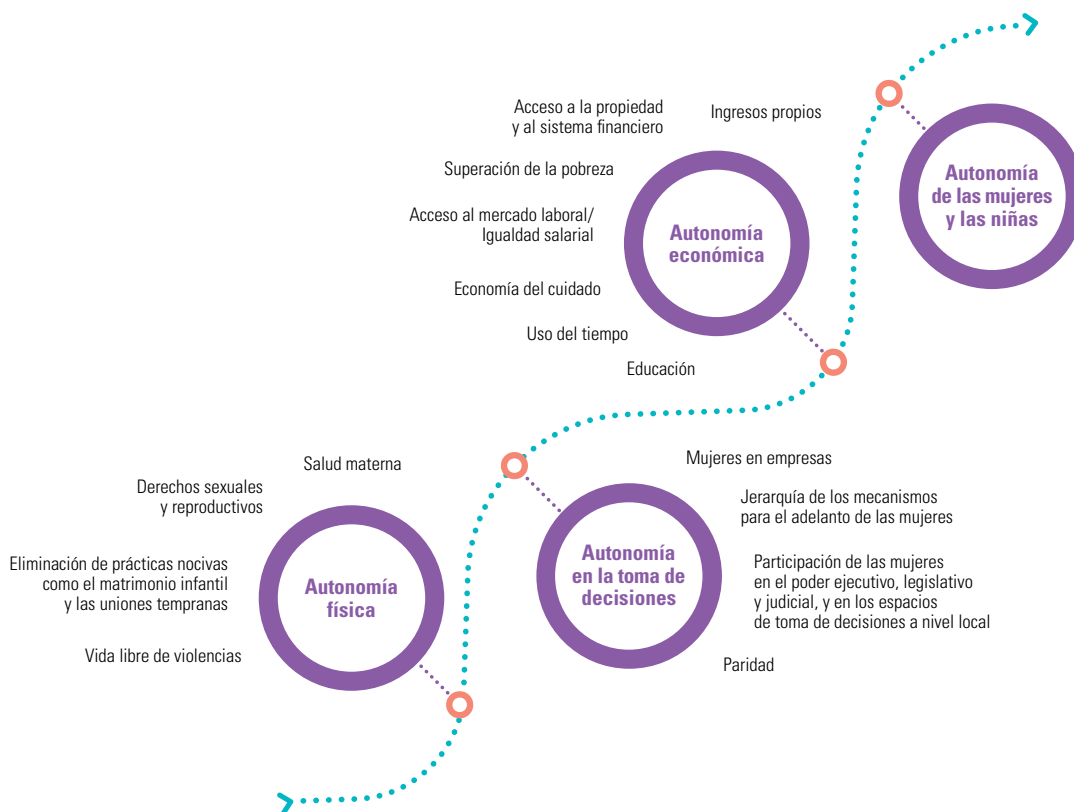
Acceso a la propiedad
y al sistema financiero

Ingresos propios

Superación de la pobreza

Acceso al mercado laboral/
Igualdad salarial

Economía del cuidado

Uso del tiempo

Educación

Autonomía
económica

Autonomía
de las mujeres
y las niñas

Salud materna

Derechos sexuales
y reproductivos

Eliminación de prácticas nocivas
como el matrimonio infantil
y las uniones tempranas

Vida libre de violencias

Autonomía
física

Autonomía
en la toma de
decisiones

Mujeres en empresas

Jerarquía de los mecanismos
para el adelanto de las mujeres

Participación de las mujeres
en el poder ejecutivo, legislativo
y judicial, y en los espacios
de toma de decisiones a nivel local

Paridad